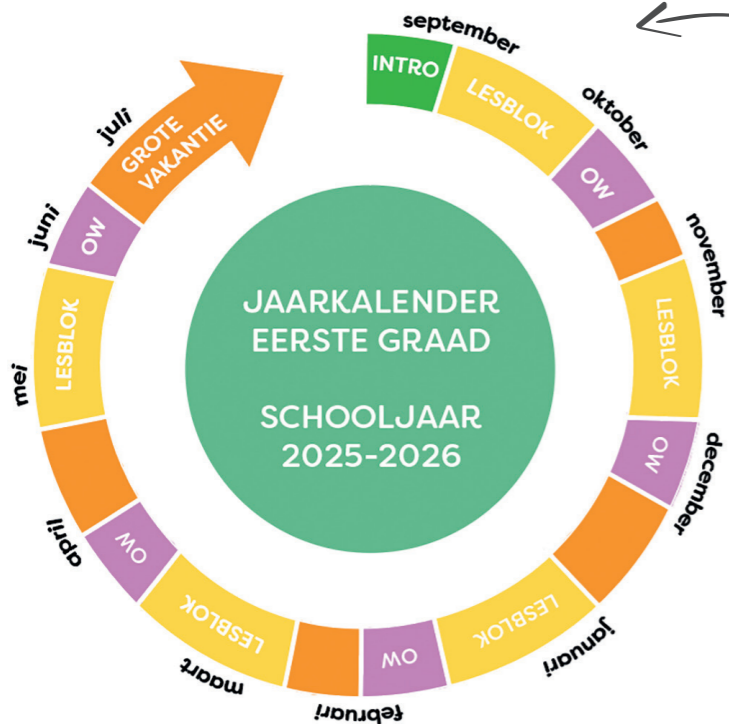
september
INTRO
LESBLOK
oktober
OW
november
LESBLOK
OW
december
LESBLOK
januari
OW
februari
LESBLOK
maart
OW
april
mei
LESBLOK
juni
OW
juli
GROTE VAKANTIE

JAARKALENDER
EERSTE GRAAD

SCHOOLJAAR
2025-2026